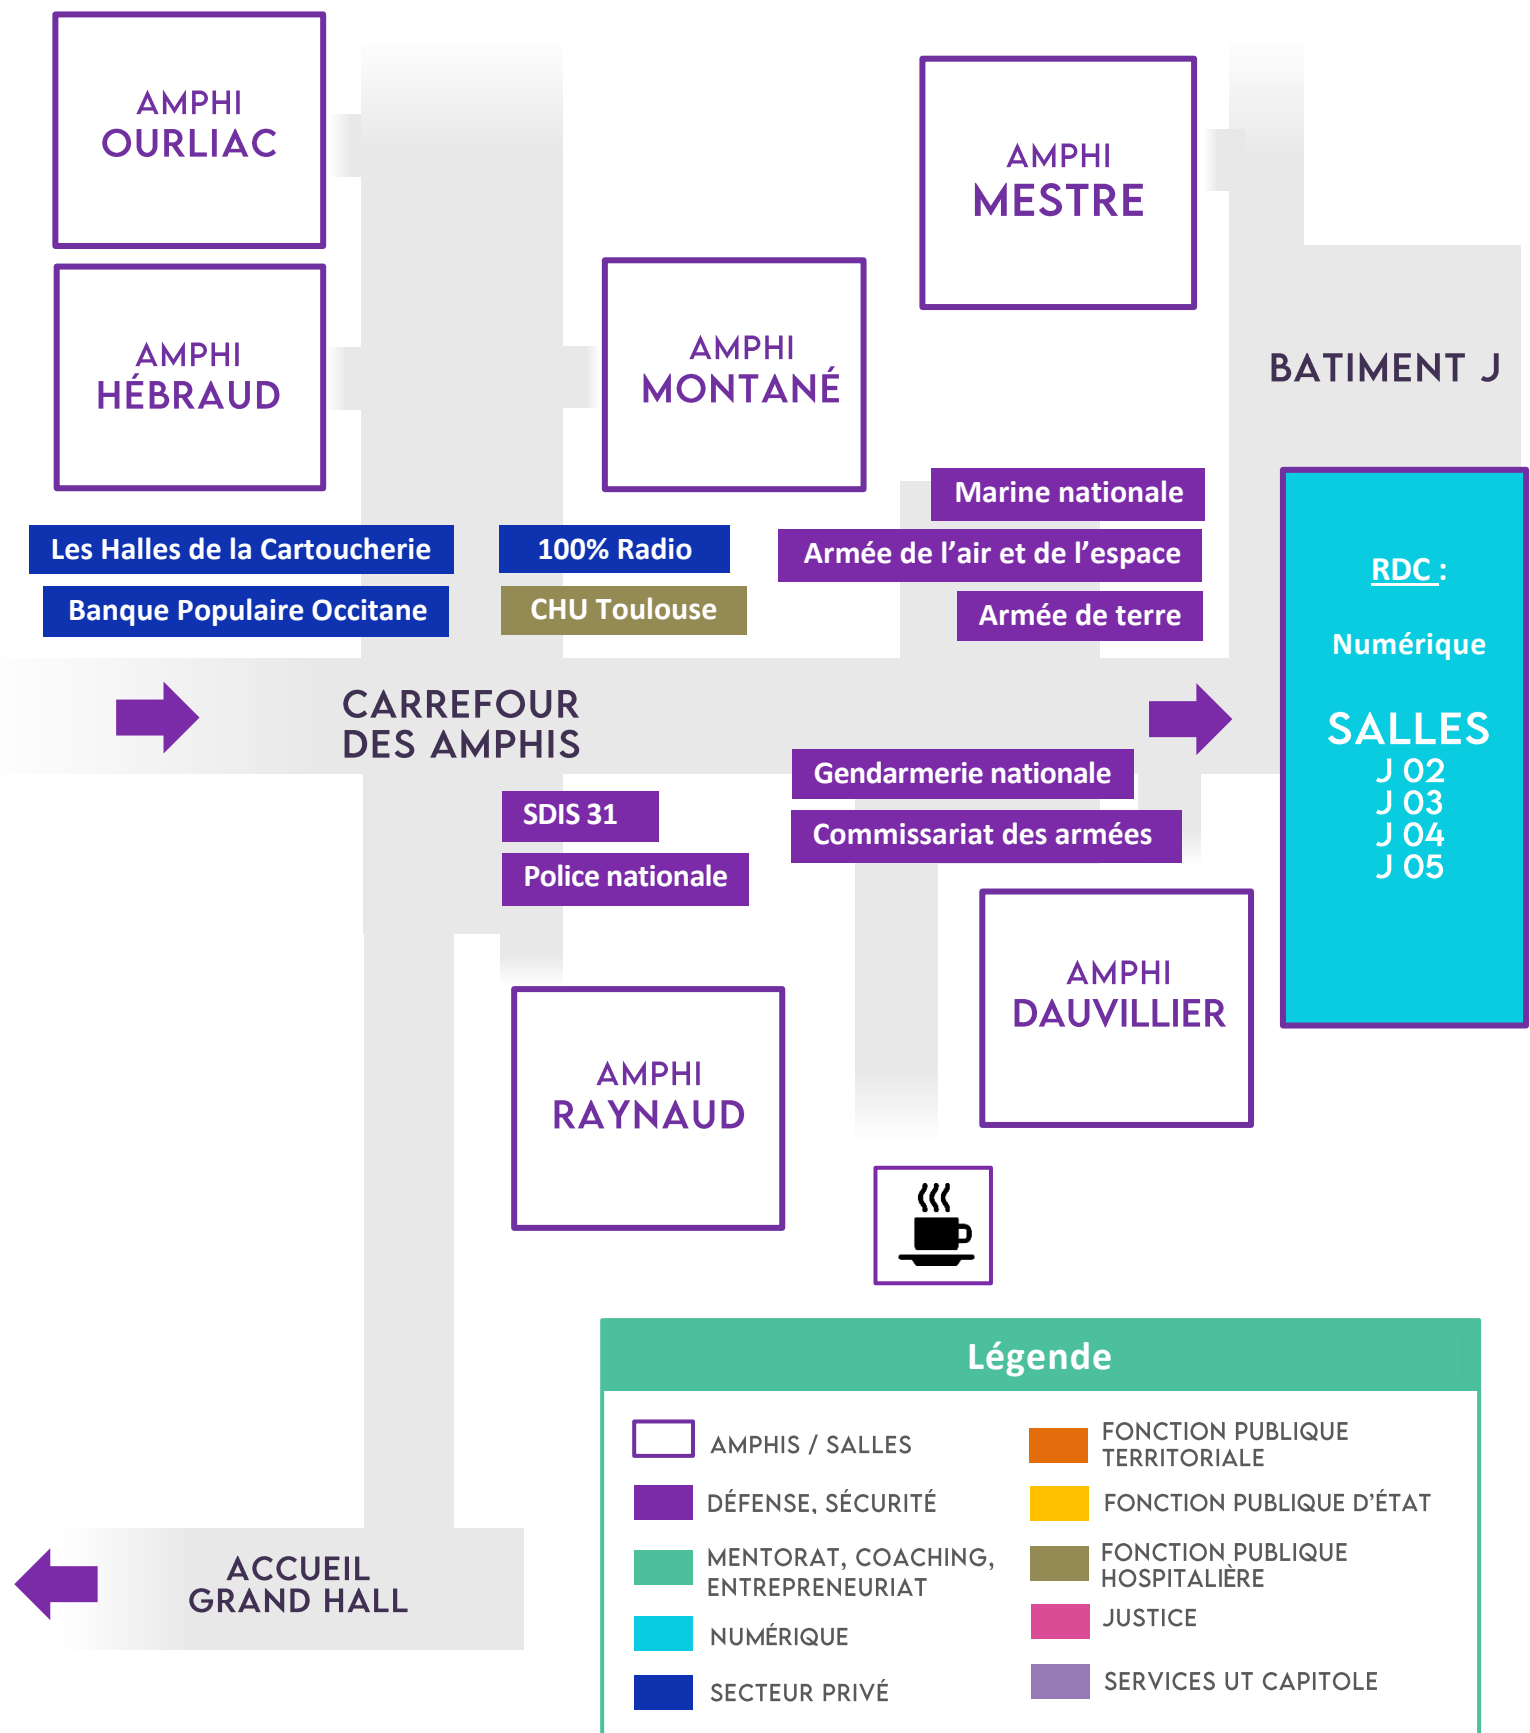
AMPHI
OURLIAC

AMPHI
HÉBRAUD

AMPHI
MONTANÉ

AMPHI
MESTRE

BATIMENT J

Marine nationale

Armée de l'air et de l'espace

Armée de terre

Les Halles de la Cartoucherie

Banque Populaire Occitane

100% Radio

CHU Toulouse

RDC :

Numérique

SALLES
J 02
J 03
J 04
J 05

CARREFOUR
DES AMPHIS

Gendarmerie nationale

Commissariat des armées

SDIS 31

Police nationale

AMPHI
DAUVILLIER

AMPHI
RAYNAUD

Légende

AMPHIS / SALLES

DÉFENSE, SÉCURITÉ

MENTORAT, COACHING, ENTREPRENEURIAT

NUMÉRIQUE

SECTEUR PRIVÉ

FONCTION PUBLIQUE TERRITORIALE

FONCTION PUBLIQUE D'ÉTAT

FONCTION PUBLIQUE HOSPITALIÈRE

JUSTICE

SERVICES UT CAPITOLE

ACCUEIL
GRAND HALL